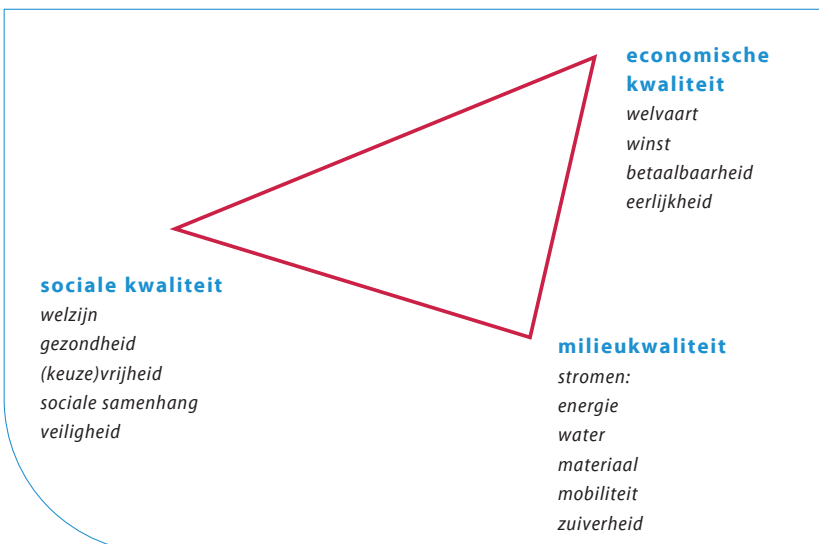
economische kwaliteit
welvaart
winst
betaalbaarheid
eerlijkheid

sociale kwaliteit
welzijn
gezondheid
(keuze)vrijheid
sociale samenhang
veiligheid

milieukwaliteit
stromen:
energie
water
materiaal
mobiliteit
zuiverheid